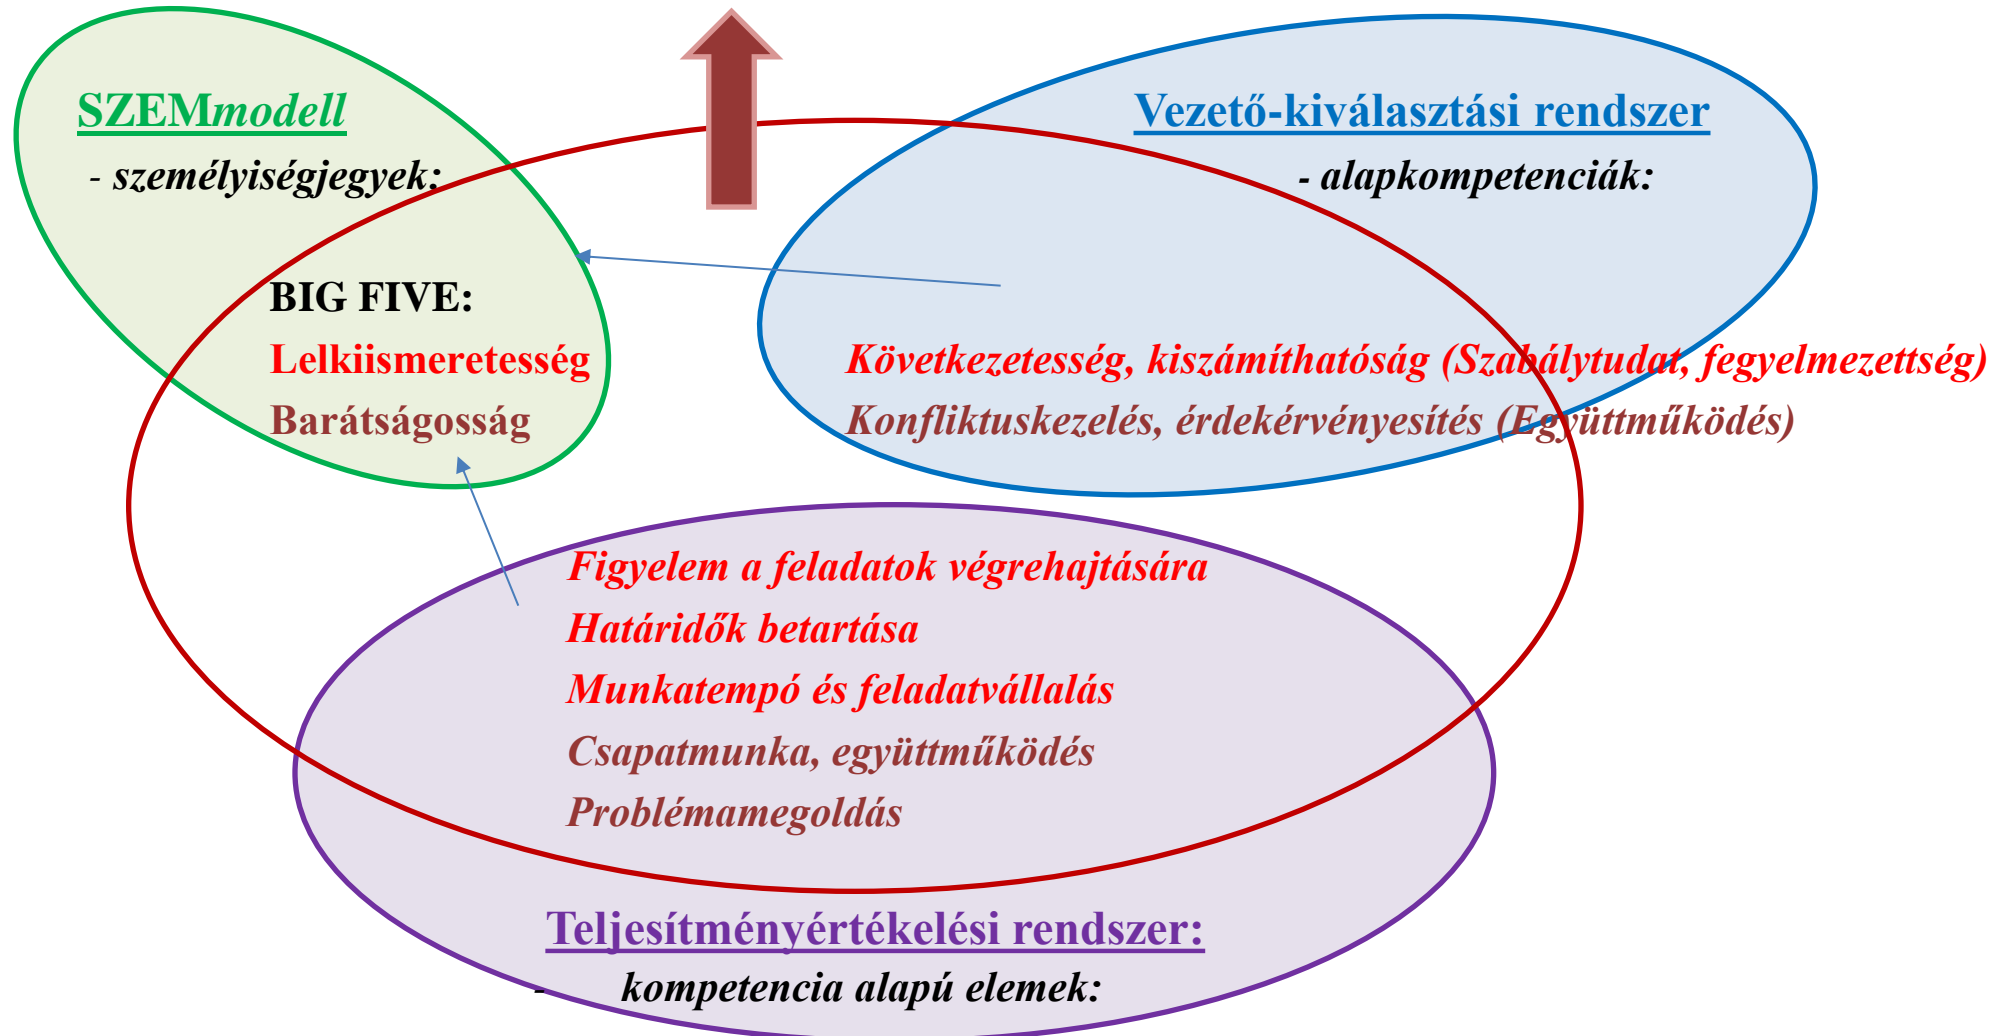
SZEMmodell
- személyiségjegyek:

BIG FIVE:
Lelkiismeretesség
Barátságosság

Vezető-kiválasztási rendszer
- alapkompetenciák:

Következetesség, kiszámíthatóság (Szabálytudat, fegyelmezettség)
Konfliktuskezelés, érdekérvényesítés (Együttműködés)

Figyelem a feladatok végrehajtására
Határidők betartása
Munkatempó és feladatvállalás
Csapatmunka, együttműködés
Problémamegoldás

Teljesítményértékelési rendszer:
- kompetencia alapú elemek: